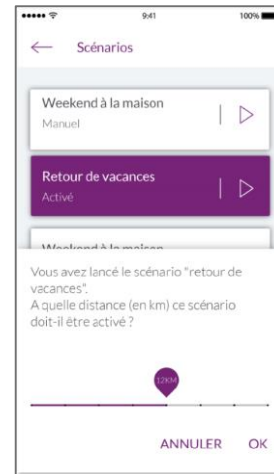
9:41
100%

Scénarios

Weekend à la maison
Manuel

Retour de vacances
Activé

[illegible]

Vous avez lancé le scénario "retour de vacances".
A quelle distance (en km) ce scénario doit-il être activé ?

12KM

ANNULER OK